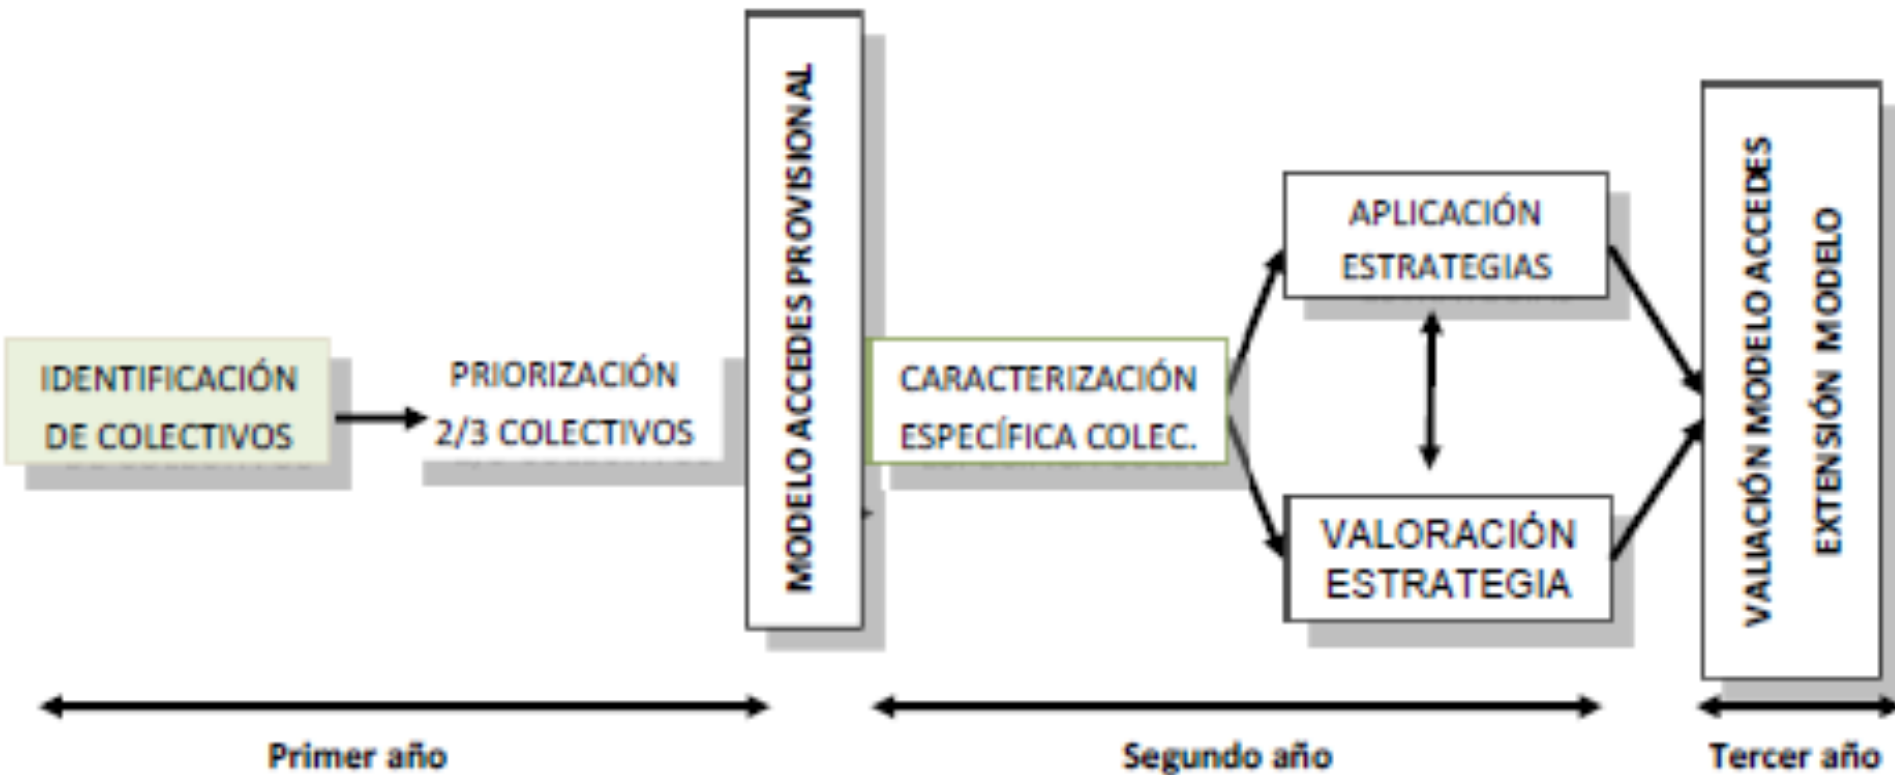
IDENTIFICACIÓN DE COLECTIVOS

PRIORIZACIÓN 2/3 COLECTIVOS

MODELO ACCEDES PROVISIONAL

CARACTERIZACIÓN ESPECÍFICA COLEC.

APLICACIÓN ESTRATEGIAS

VALORACIÓN ESTRATEGIA

VALIACIÓN MODELO ACCEDES

EXTENSIÓN MODELO

Primer año

Segundo año

Tercer año